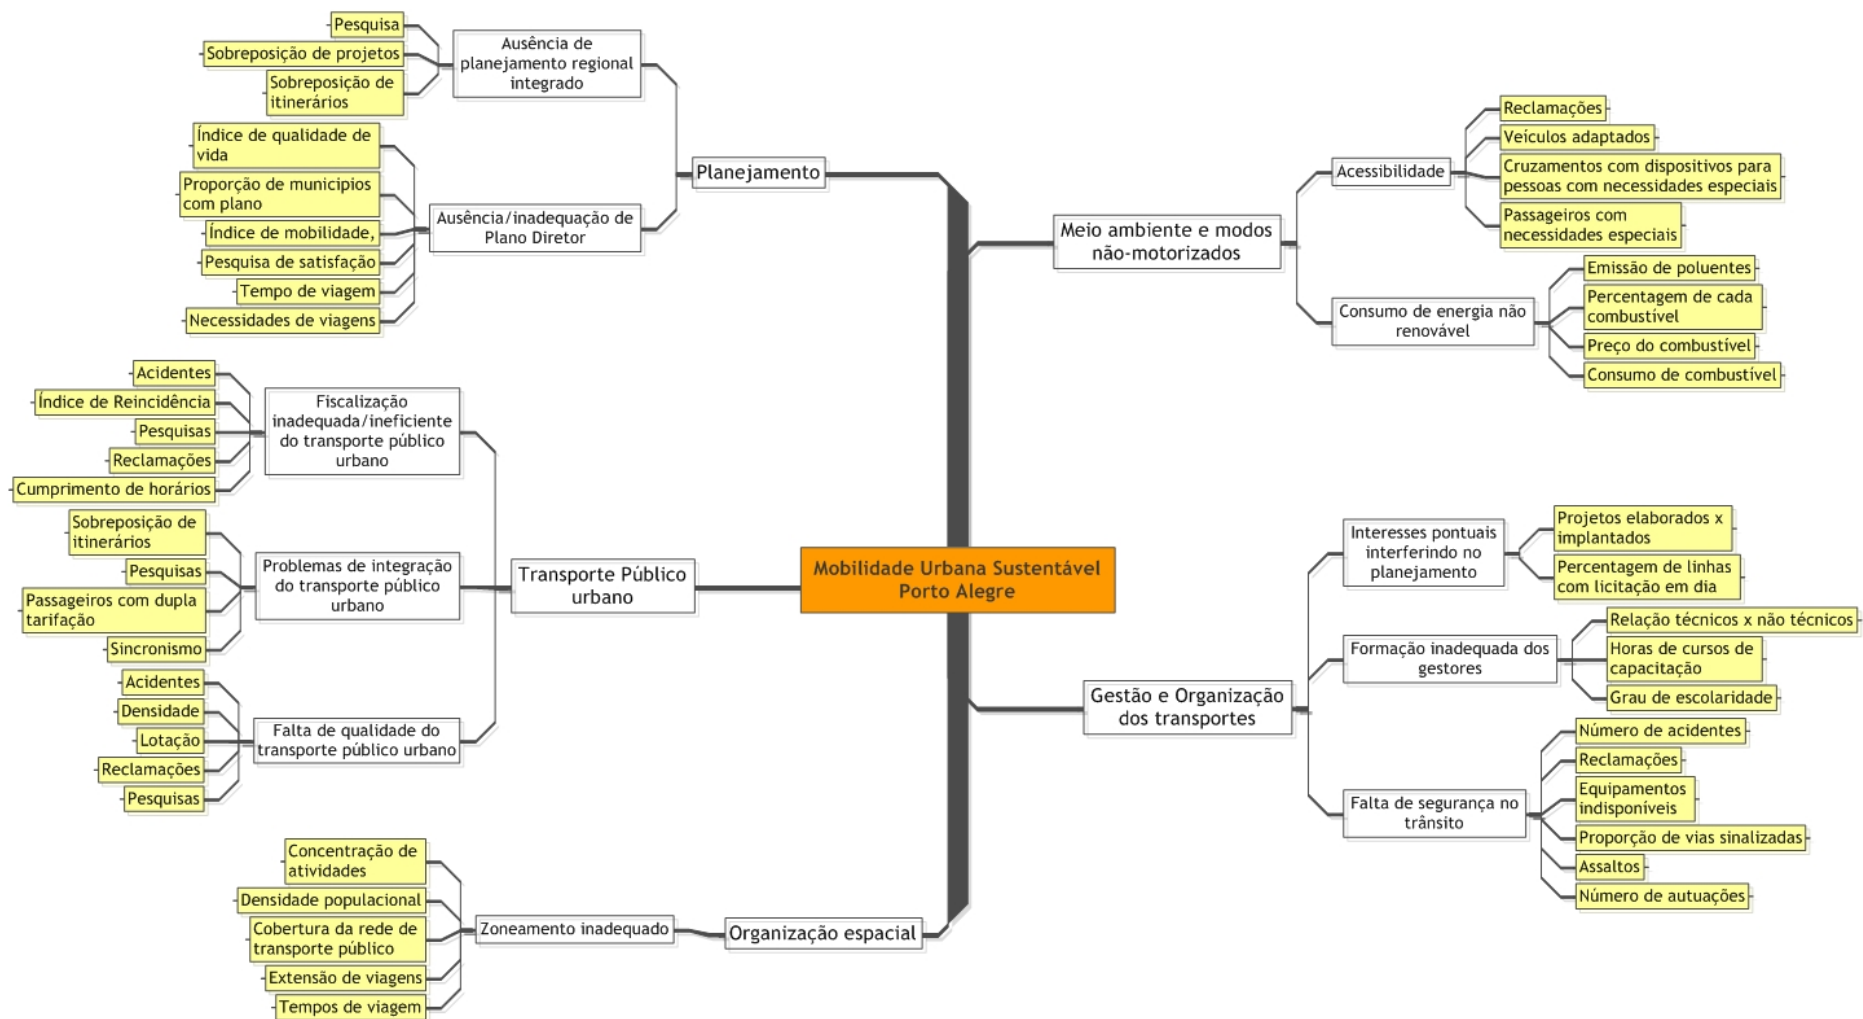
Mobilidade Urbana Sustentável Porto Alegre

Planejamento

Ausência de planejamento regional integrado

Pesquisa

Sobreposição de projetos

Sobreposição de itinerários

Ausência/inadequação de Plano Diretor

Índice de qualidade de vida

Proporção de municipios com plano

Índice de mobilidade,

Pesquisa de satisfação

Tempo de viagem

Necessidades de viagens

Transporte Público urbano

Fiscalização inadequada/ineficiente do transporte público urbano

Acidentes

Índice de Reincidência

Pesquisas

Reclamações

Cumprimento de horários

Problemas de integração do transporte público urbano

Sobreposição de itinerários

Pesquisas

Passageiros com dupla tarifação

Sincronismo

Falta de qualidade do transporte público urbano

Acidentes

Densidade

Lotação

Reclamações

Pesquisas

Organização espacial

Zoneamento inadequado

Concentração de atividades

Densidade populacional

Cobertura da rede de transporte público

Extensão de viagens

Tempos de viagem

Meio ambiente e modos não-motorizados

Acessibilidade

Reclamações

Veículos adaptados

Cruzamentos com dispositivos para pessoas com necessidades especiais

Passageiros com necessidades especiais

Consumo de energia não renovável

Emissão de poluentes

Percentagem de cada combustível

Preço do combustível

Consumo de combustível

Gestão e Organização dos transportes

Interesses pontuais interferindo no planejamento

Projetos elaborados x implantados

Percentagem de linhas com licitação em dia

Formação inadequada dos gestores

Relação técnicos x não técnicos

Horas de cursos de capacitação

Grau de escolaridade

Falta de segurança no trânsito

Número de acidentes

Reclamações

Equipamentos indisponíveis

Proporção de vias sinalizadas

Assaltos

Número de autuações